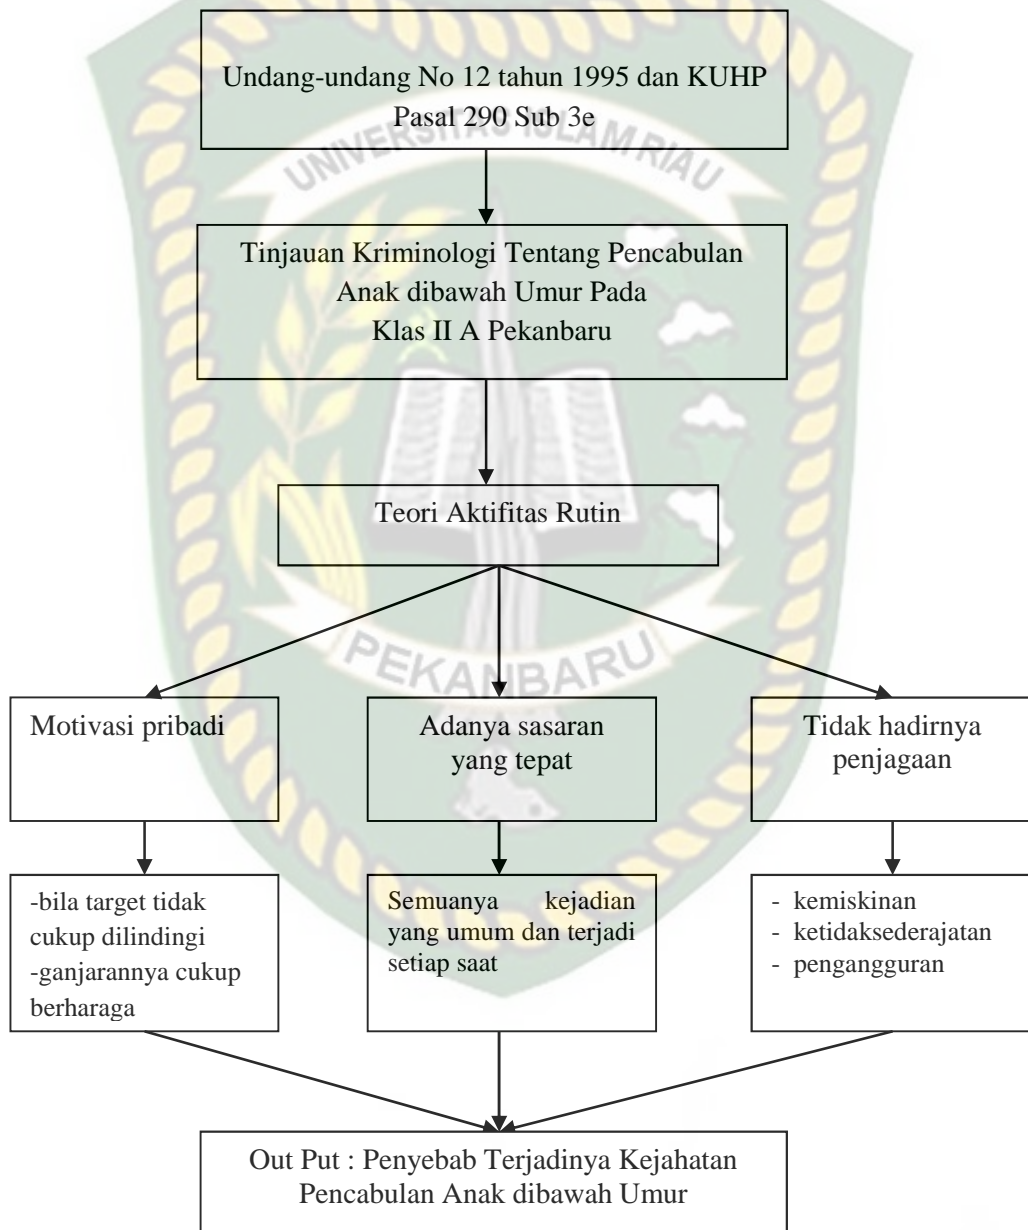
Undang-undang No 12 tahun 1995 dan KUHP Pasal 290 Sub 3e

UNIVERSITAS ISLAM RIAU

Tinjauan Kriminologi Tentang Pencabulan Anak dibawah Umur Pada Klas II A Pekanbaru

Teori Aktifitas Rutin

PEKANBARU

Motivasi pribadi

Adanya sasaran yang tepat

Tidak hadirnya penjagaan

-bila target tidak cukup dilindingi
-ganjarannya cukup berharaga

Semuanya kejadian yang umum dan terjadi setiap saat

- kemiskinan
- ketidaksederajatan
- pengangguran

Out Put : Penyebab Terjadinya Kejahatan Pencabulan Anak dibawah Umur